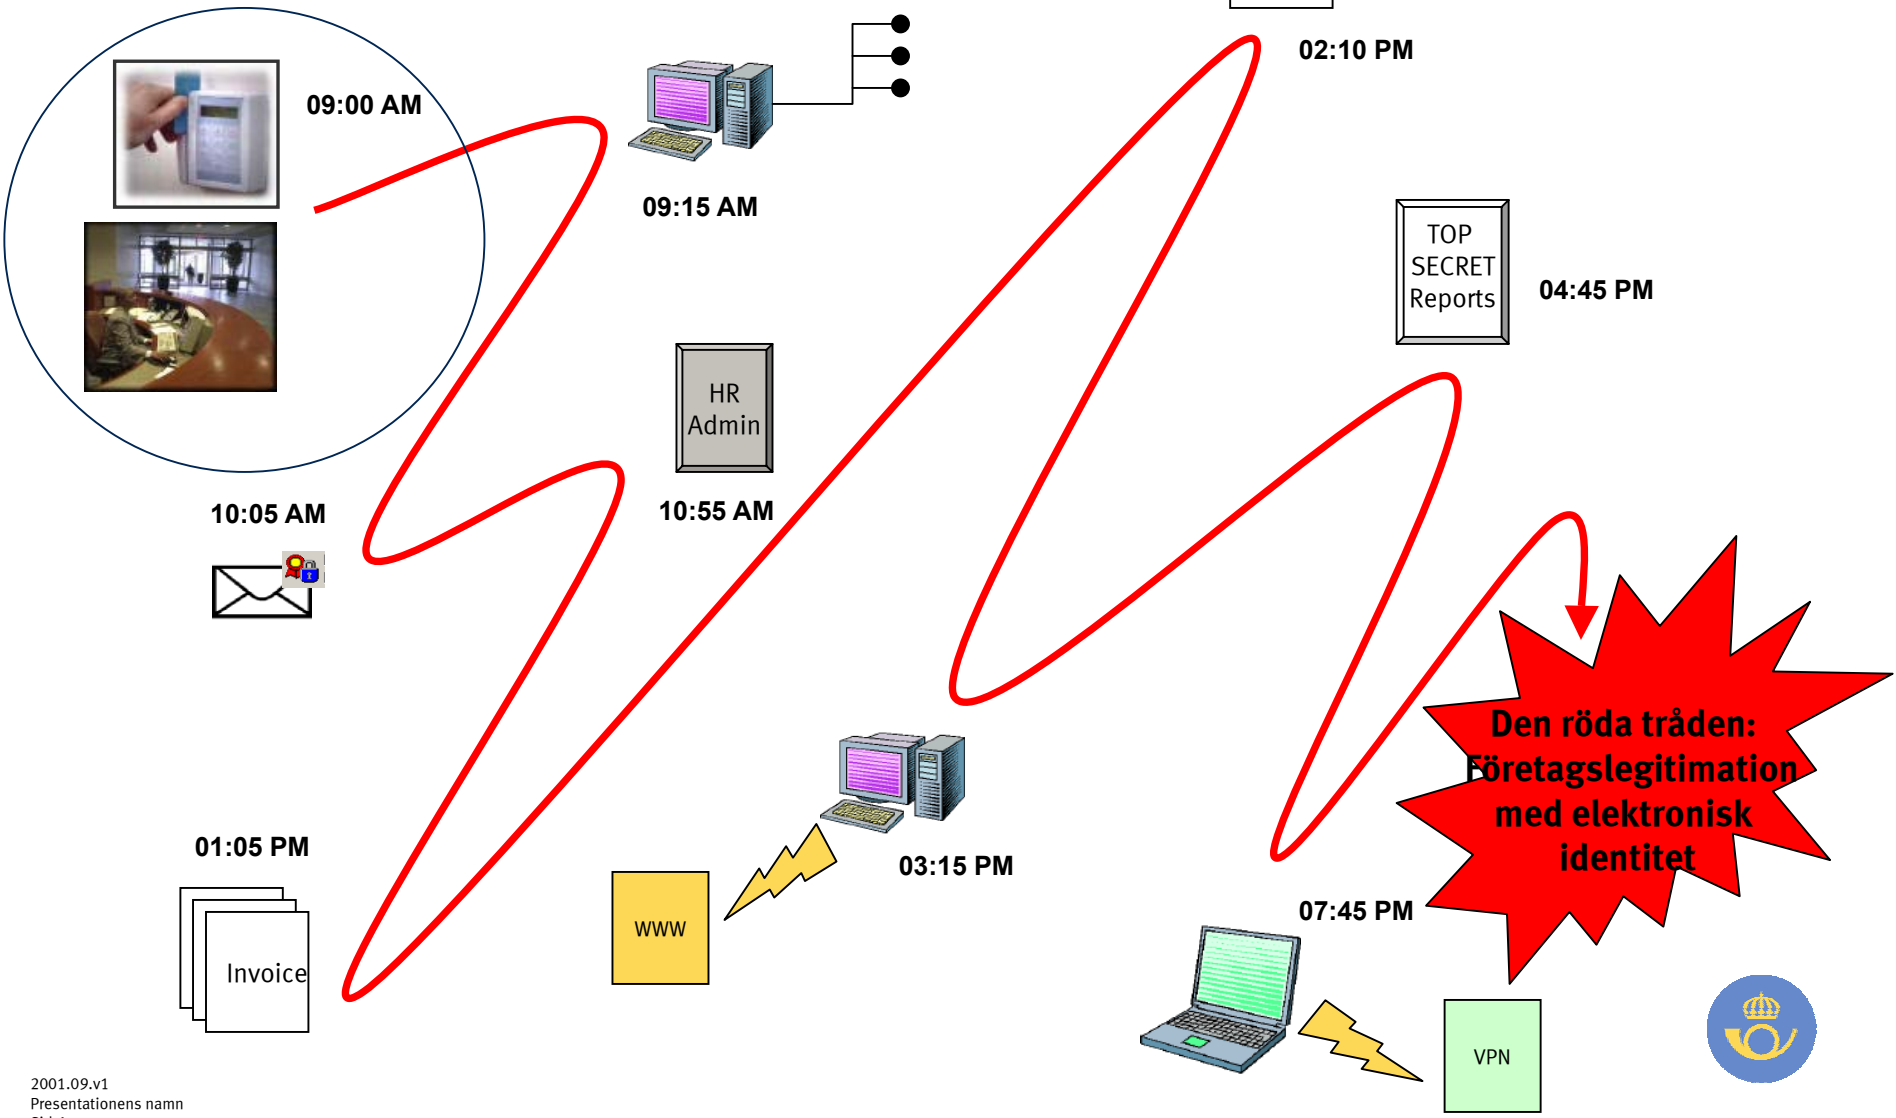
09:00 AM

09:15 AM

02:10 PM

TOP SECRET Reports

04:45 PM

HR Admin

10:05 AM

10:55 AM

Den röda tråden: Företagslegitimation med elektronisk identitet

01:05 PM

03:15 PM

WWW

07:45 PM

Invoice

VPN

2001.09.v1
Presentationens namn
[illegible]